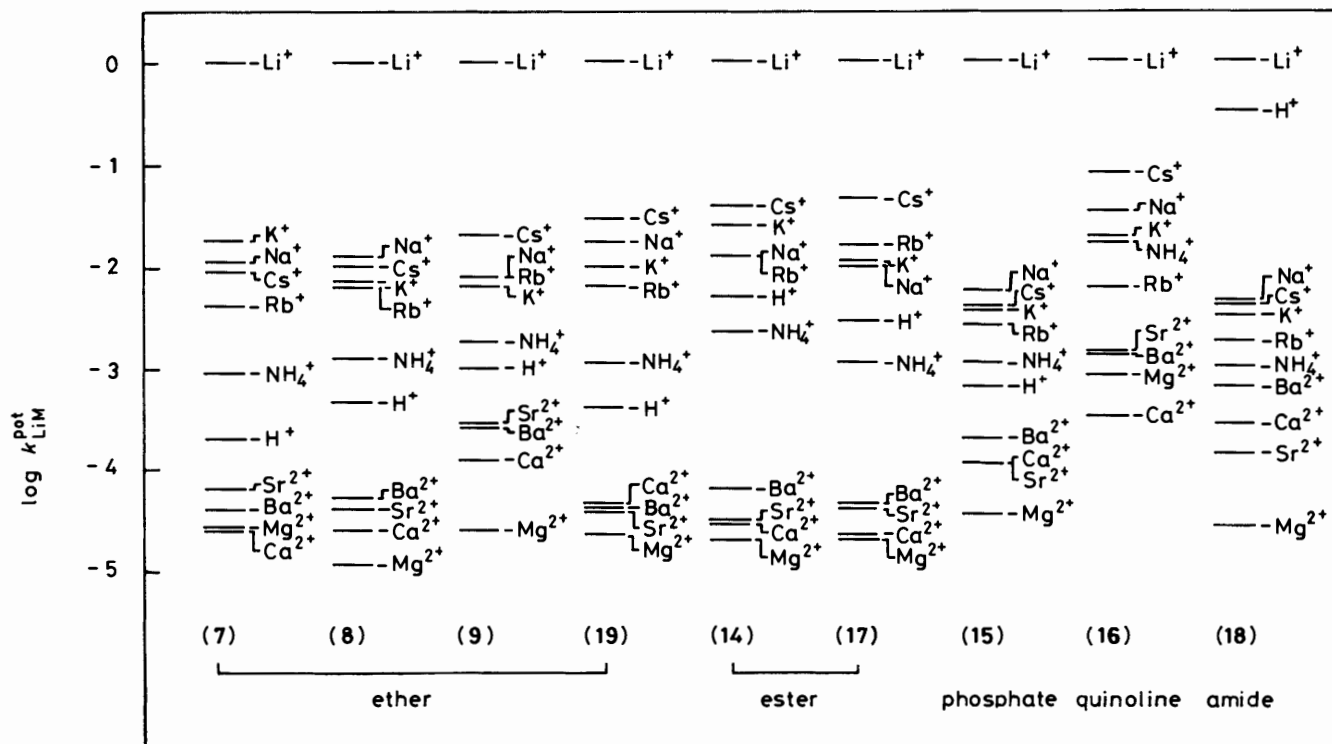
0
-1
-2
-3
-4
-5

$\log k^{pot}_{LiM}$

(7)
-Li$^+$
-K$^+$
-Na$^+$
-Cs$^+$
-Rb$^+$
-NH$_4^+$
-H$^+$
-Sr$^{2+}$
-Ba$^{2+}$
-Mg$^{2+}$
Ca$^{2+}$

(8)
-Li$^+$
-Na$^+$
-Cs$^+$
-K$^+$
Rb$^+$
-NH$_4^+$
-H$^+$
-Ba$^{2+}$
-Sr$^{2+}$
-Ca$^{2+}$
-Mg$^{2+}$

(9)
-Li$^+$
-Cs$^+$
Na$^+$
Rb$^+$
K$^+$
-NH$_4^+$
-H$^+$
Sr$^{2+}$
Ba$^{2+}$
-Ca$^{2+}$
-Mg$^{2+}$

(19)
-Li$^+$
-Cs$^+$
-Na$^+$
-K$^+$
-Rb$^+$
-NH$_4^+$
-H$^+$
Ca$^{2+}$
Ba$^{2+}$
Sr$^{2+}$
Mg$^{2+}$

(14)
-Li$^+$
-Cs$^+$
-K$^+$
Na$^+$
Rb$^+$
-H$^+$
-NH$_4^+$
-Ba$^{2+}$
Sr$^{2+}$
Ca$^{2+}$
Mg$^{2+}$

(17)
-Li$^+$
-Cs$^+$
-Rb$^+$
-K$^+$
Na$^+$
-H$^+$
-NH$_4^+$
Ba$^{2+}$
Sr$^{2+}$
-Ca$^{2+}$
Mg$^{2+}$

(15)
-Li$^+$
Na$^+$
Cs$^+$
K$^+$
Rb$^+$
-NH$_4^+$
-H$^+$
-Ba$^{2+}$
Ca$^{2+}$
Sr$^{2+}$
-Mg$^{2+}$

(16)
-Li$^+$
-Cs$^+$
Na$^+$
K$^+$
NH$_4^+$
-Rb$^+$
Sr$^{2+}$
Ba$^{2+}$
-Mg$^{2+}$
-Ca$^{2+}$

(18)
-Li$^+$
-H$^+$
Na$^+$
Cs$^+$
-K$^+$
-Rb$^+$
-NH$_4^+$
-Ba$^{2+}$
-Ca$^{2+}$
-Sr$^{2+}$
-Mg$^{2+}$

ether
ester
phosphate quinoline amide